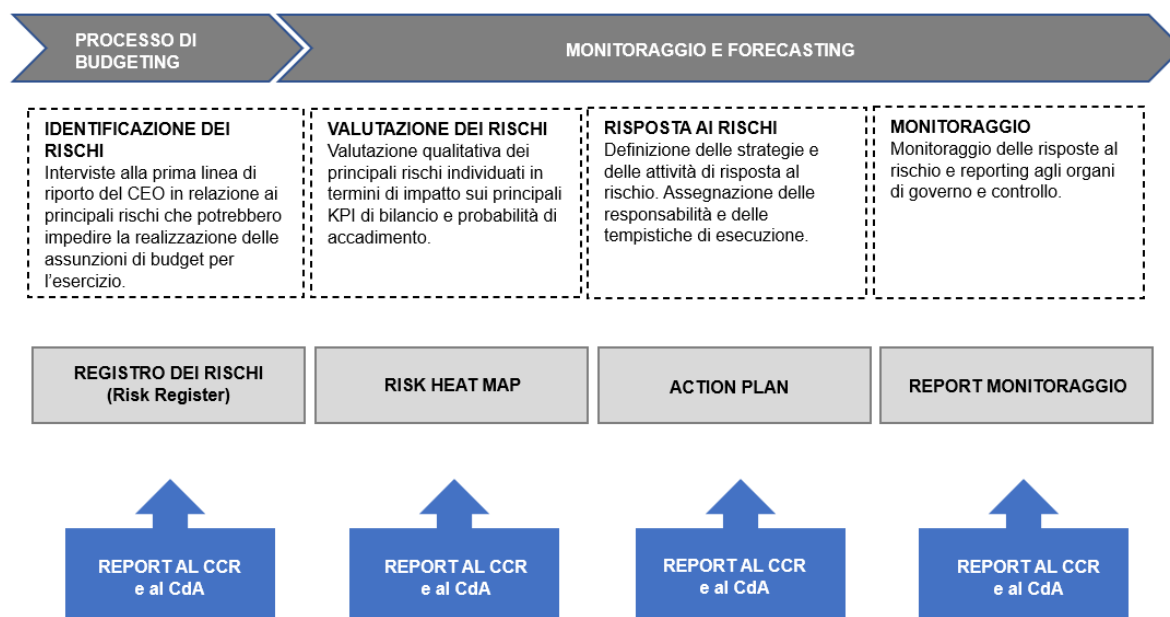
PROCESSO DI BUDGETING

MONITORAGGIO E FORECASTING

IDENTIFICAZIONE DEI RISCHI
Interviste alla prima linea di riporto del CEO in relazione ai principali rischi che potrebbero impedire la realizzazione delle assunzioni di budget per l'esercizio.

VALUTAZIONE DEI RISCHI
Valutazione qualitativa dei principali rischi individuati in termini di impatto sui principali KPI di bilancio e probabilità di accadimento.

RISPOSTA AI RISCHI
Definizione delle strategie e delle attività di risposta al rischio. Assegnazione delle responsabilità e delle tempistiche di esecuzione.

MONITORAGGIO
Monitoraggio delle risposte al rischio e reporting agli organi di governo e controllo.

REGISTRO DEI RISCHI (Risk Register)

RISK HEAT MAP

ACTION PLAN

REPORT MONITORAGGIO

REPORT AL CCR e al CdA

REPORT AL CCR e al CdA

REPORT AL CCR e al CdA

REPORT AL CCR e al CdA